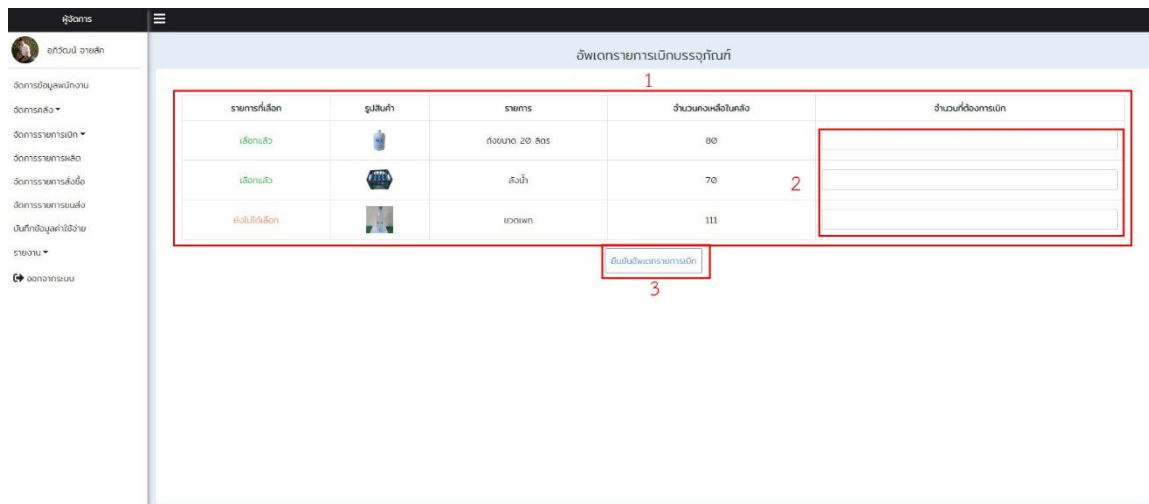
ผู้จัดการ

อภิวัฒน์ อาษศักดิ์

จัดการข้อมูลพนักงาน
จัดการคลัง ▾
จัดการรายการเบิก ▾
จัดการรายการผลิต
จัดการรายการสั่งซื้อ
จัดการรายการขนส่ง
บันทึกข้อมูลค่าใช้จ่าย
รายงาน ▾
ออกจากระบบ

อัพเดทรายการเบิกบรรจุภัณฑ์

1

| รายการที่เลือก | รูปสินค้า | รายการ | จำนวนคงเหลือในคลัง | จำนวนที่ต้องการเบิก |
|---|---|---|---|---|
| เลือกแล้ว | | ถังขนาด 20 ลิตร | 80 | |
| เลือกแล้ว | | ลังน้ำ | 70 | |
| ยังไม่ได้เลือก | | ขวดเพท | 111 | |

2

ยืนยันอัพเดทรายการเบิก

3